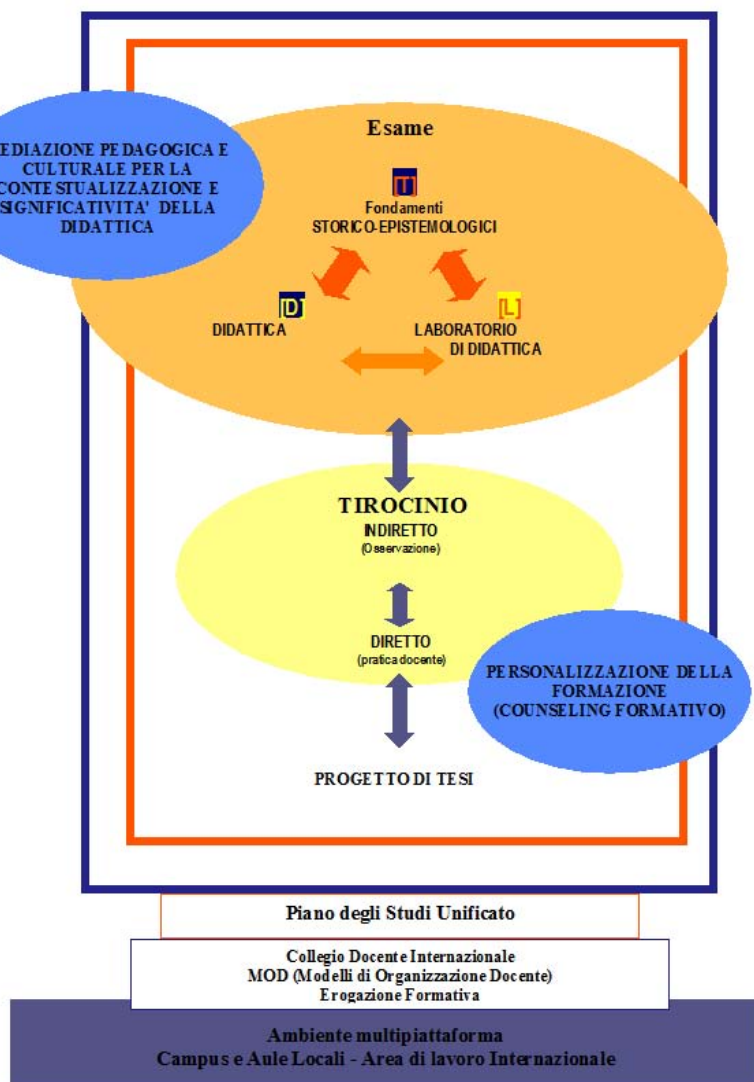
EDIAZIONE PEDAGOGICA E CULTURALE PER LA CONTESTUALIZZAZIONE E SIGNIFICATIVITA' DELLA DIDATTICA

Esame

T
Fondamenti
STORICO-EPISTEMOLOGICI

D
DIDATTICA

L
LABORATORIO DI DIDATTICA

TIROCINIO
INDIRETTO
(Osservazione)

DIRETTO
(pratica docente)

PERSONALIZZAZIONE DELLA FORMAZIONE (COUNSELING FORMATIVO)

PROGETTO DI TESI

Piano degli Studi Unificato

Collegio Docente Internazionale
MOD (Modelli di Organizzazione Docente)
Erogazione Formativa

Ambiente multipiattaforma
Campus e Aule Locali - Area di lavoro Internazionale